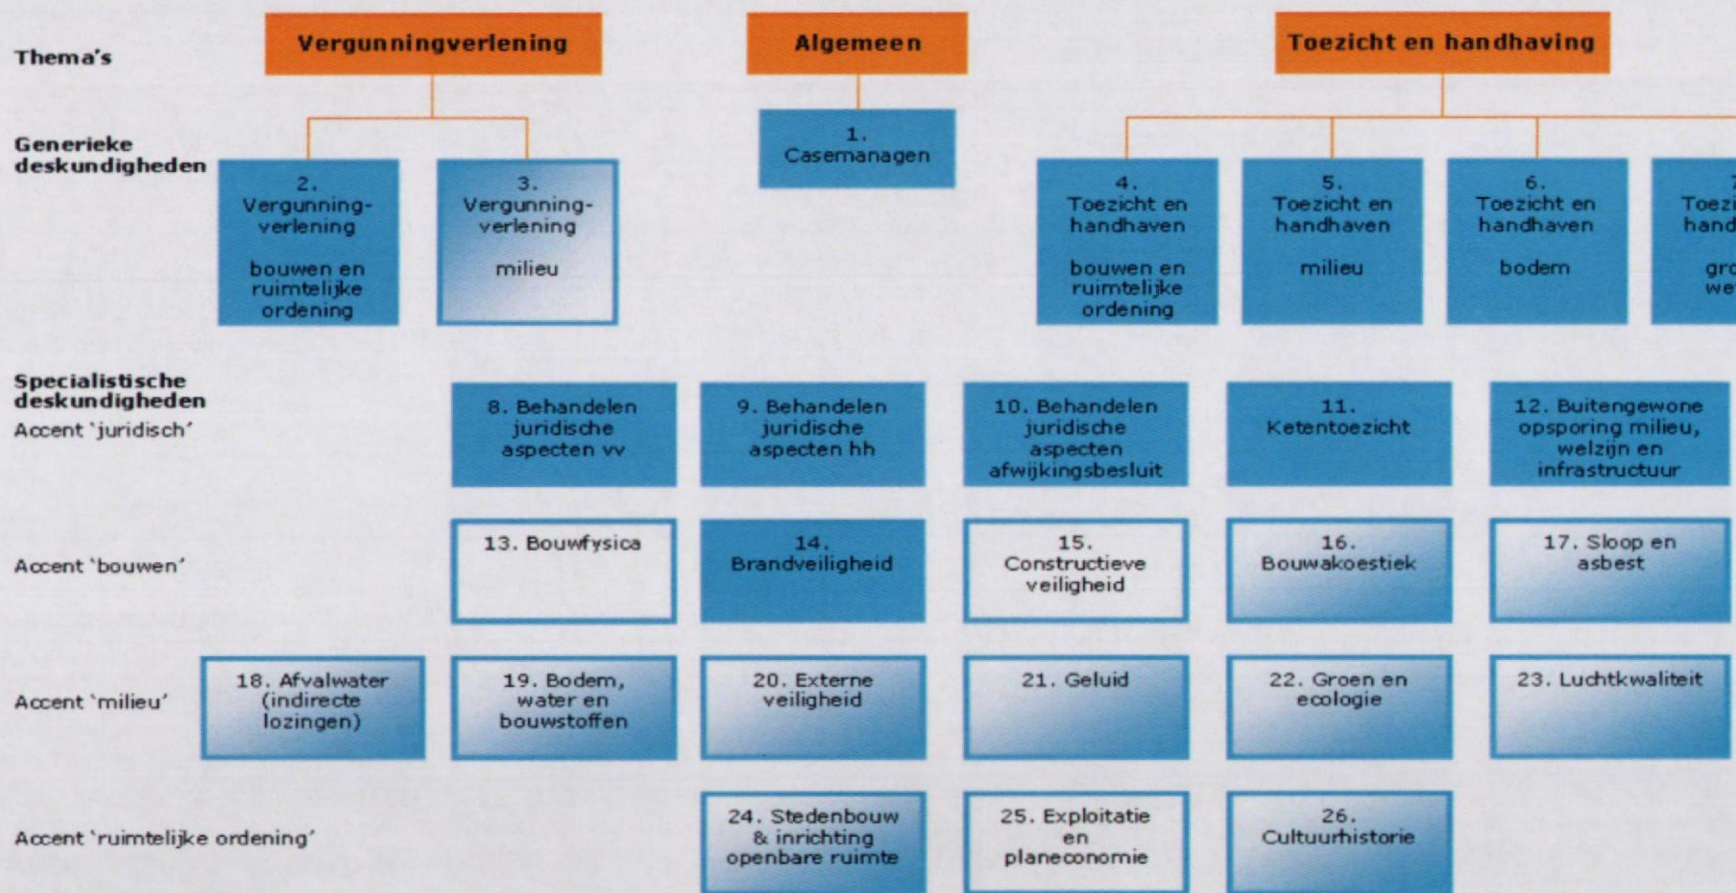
Thema's

Vergunningverlening

Algemeen

Toezicht en handhaving

Generieke deskundigheden

2. Vergunningverlening

bouwen en ruimtelijke ordening

3. Vergunningverlening

milieu

1. Casemanagen

4. Toezicht en handhaven

bouwen en ruimtelijke ordening

5. Toezicht en handhaven

milieu

6. Toezicht en handhaven

bodem

7. Toezi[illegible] hand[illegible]

gro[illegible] we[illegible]

Specialistische deskundigheden
Accent 'juridisch'

8. Behandelen juridische aspecten vv

9. Behandelen juridische aspecten hh

10. Behandelen juridische aspecten afwijkingsbesluit

11. Ketentoezicht

12. Buitengewone opsporing milieu, welzijn en infrastructuur

Accent 'bouwen'

13. Bouwfysica

14. Brandveiligheid

15. Constructieve veiligheid

16. Bouwakoestiek

17. Sloop en asbest

Accent 'milieu'

18. Afvalwater (indirecte lozingen)

19. Bodem, water en bouwstoffen

20. Externe veiligheid

21. Geluid

22. Groen en ecologie

23. Luchtkwaliteit

Accent 'ruimtelijke ordening'

24. Stedenbouw & inrichting openbare ruimte

25. Exploitatie en planeconomie

26. Cultuurhistorie